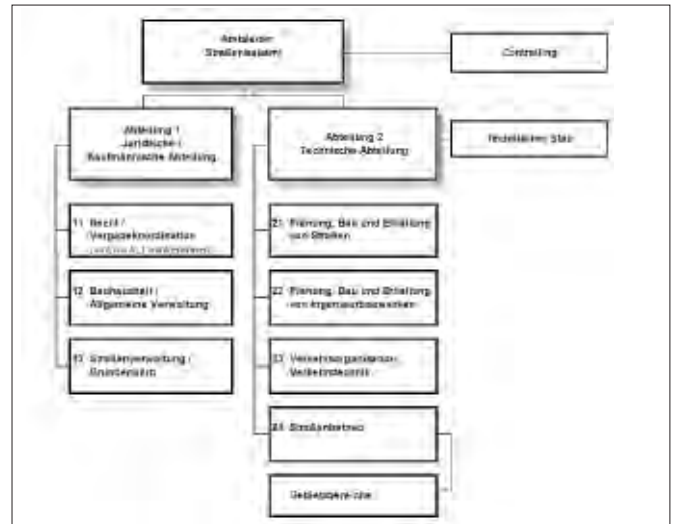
Amtsleiter Straßenbauamt

Controlling

Abteilung 1 Juristische / Kaufmännische Abteilung

Abteilung 2 Technische Abteilung

Technischer Stab

11 Recht / Vergabekoordination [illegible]

12 Bauhaushalt / Allgemeine Verwaltung

13 Straßenverwaltung / Grunderwerb

21 Planung, Bau und Erhaltung von Straßen

22 Planung, Bau und Erhaltung von Ingenieurbauwerken

23 Verkehrsorganisation / Verkehrstechnik

24 Straßenbetrieb

Gebietsbereiche